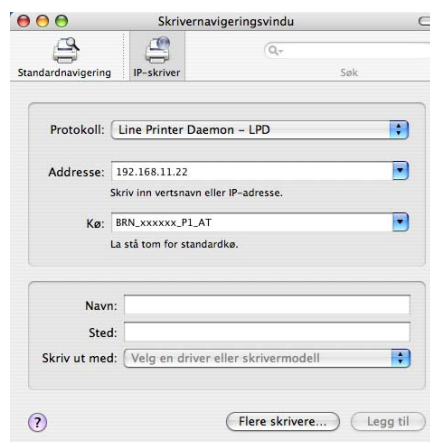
Skrivernavigeringsvindu

Standardnavigering IP-skriver

Søk

Protokoll: Line Printer Daemon – LPD

Addresse: 192.168.11.22

Skriv inn vertsnavn eller IP-adresse.

Kø: BRN_xxxxxx_P1_AT

La stå tom for standardkø.

Navn:

Sted:

Skriv ut med: Velg en driver eller skrivermodell

?

Flere skrivere...

Legg til